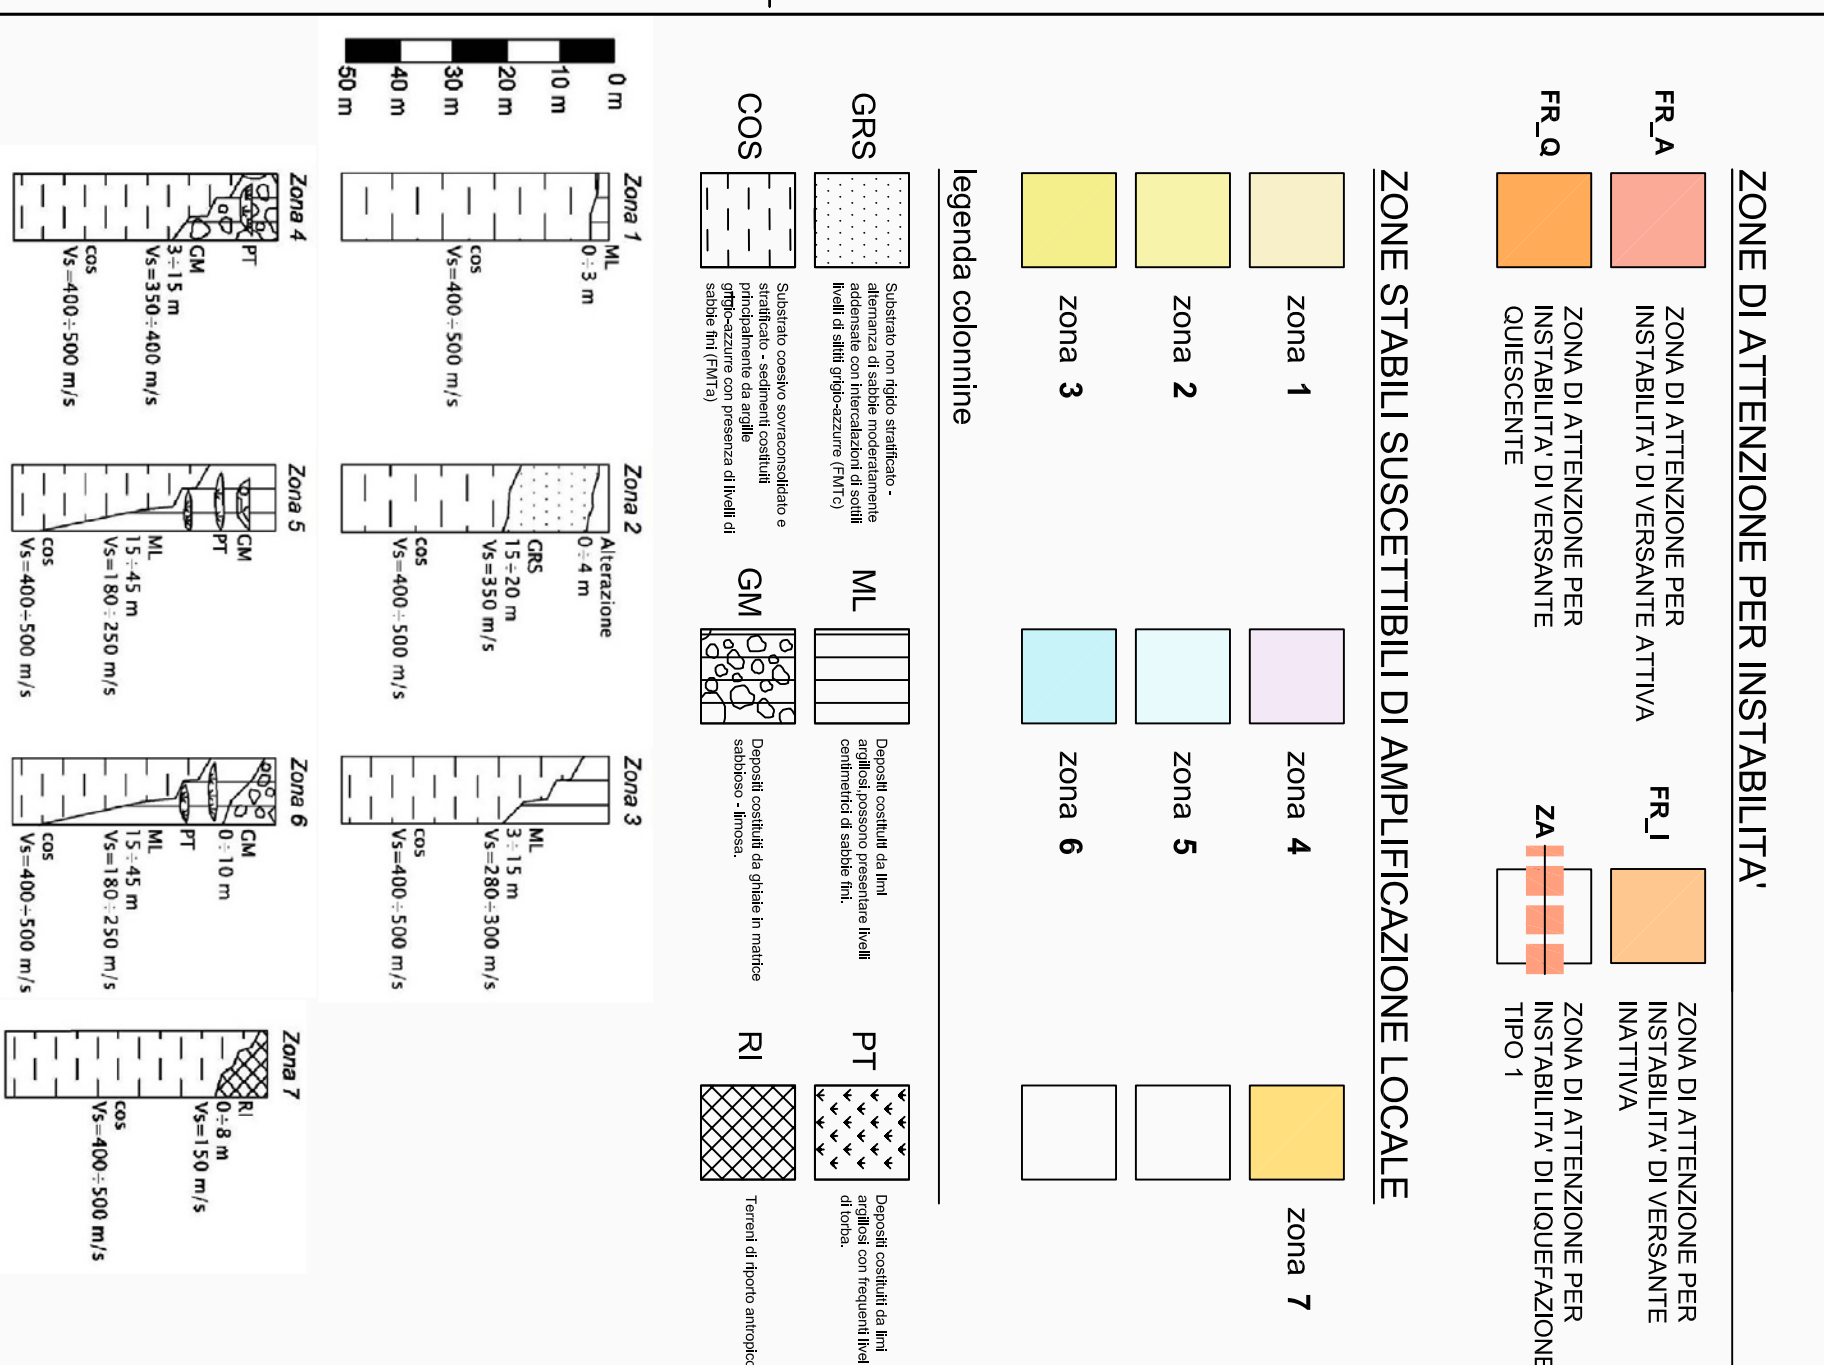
ZONE DI ATTENZIONE PER INSTABILITA'

FR_A
ZONA DI ATTENZIONE PER INSTABILITA' DI VERSANTE ATTIVA

FR_I
ZONA DI ATTENZIONE PER INSTABILITA' DI VERSANTE INATTIVA

FR_Q
ZONA DI ATTENZIONE PER INSTABILITA' DI VERSANTE QUIESCENTE

ZA
ZONA DI ATTENZIONE PER INSTABILITA' DI LIQUEFAZIONE TIPO 1

ZONE STABILI SUSCETTIBILI DI AMPLIFICAZIONE LOCALE

zona 1
zona 4
zona 7
zona 2
zona 5
zona 3
zona 6

legenda colonnine

GRS
Substrato non rigido stratificato - alternanza di sabbie moderatamente addensate con intercalazioni di sottili livelli di siltiti grigio-azzurre (FMTc)

ML
Depositi costituiti da limi argillosi,possono presentare livelli centimetrici di sabbie fini.

PT
Depositi costituiti da limi argillosi con frequenti livel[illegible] di torba.

COS
Substrato coesivo sovraconsolidato e stratificato - sedimenti costituiti principalmente da argille grigio-azzurre con presenza di livelli di sabbie fini (FMTa)

GM
Depositi costituiti da ghiaie in matrice sabbioso - limosa.

RI
Terreni di riporto antropic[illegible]

0 m
10 m
20 m
30 m
40 m
50 m

Zona 1
ML
0÷3 m
cos
Vs=400÷500 m/s

Zona 2
Alterazione
0÷4 m
GRS
15÷20 m
Vs=350 m/s
cos
Vs=400÷500 m/s

Zona 3
ML
3÷15 m
Vs=280÷300 m/s
cos
Vs=400÷500 m/s

Zona 4
PT
GM
3÷15 m
Vs=350÷400 m/s
cos
Vs=400÷500 m/s

Zona 5
GM
PT
ML
15÷45 m
Vs=180÷250 m/s
cos
Vs=400÷500 m/s

Zona 6
GM
0÷10 m
PT
ML
15÷45 m
Vs=180÷250 m/s
cos
Vs=400÷500 m/s

Zona 7
RI
0÷8 m
Vs=150 m/s
cos
Vs=400÷500 m/s